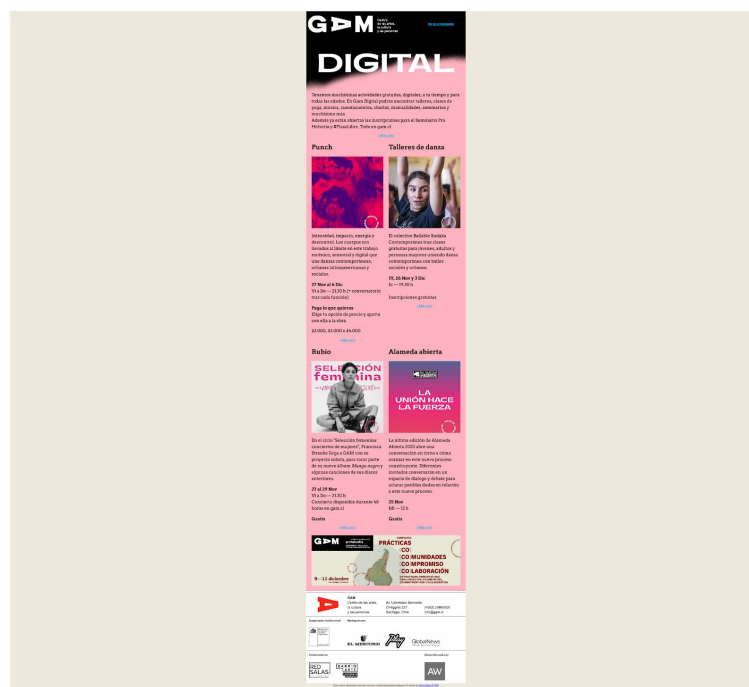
GAM Centro de las artes, la cultura y las personas

Ver en el navegador

DIGITAL

Tenemos muchísimas actividades gratuitas, digitales, a tu tiempo y para todas las edades. En Gam Digital podrás encontrar talleres, clases de yoga, música, cuentacuentos, charlas, manualidades, seminarios y muchísimo más.
Además ya están abiertas las inscripciones para el Seminario Pro Historia y #PlanLibro. Todo en gam.cl

+Info

Punch

Intensidad, impacto, energía y descontrol. Los cuerpos son llevados al límite en este trabajo escénico, sensorial y digital que une danzas contemporáneas, urbanas latinoamericanas y sociales.

27 Nov al 6 Dic
Vi a Do — 21:30 h (+ conversatorio tras cada función)

Paga lo que quieras
Elige tu opción de precio y aporta con ella a la obra

$3.000, $3.000 o $4.000

+Info

Talleres de danza

El colectivo Rabiñte Rabiñta Contemporánea trae clases gratuitas para jóvenes, adultos y personas mayores uniendo danza contemporánea con bailes sociales y urbanos.

19, 26 Nov y 3 Dic
Ju — 19:30 h

Inscripciones gratuitas

+Info

Rubio

Selección femenina

En el ciclo "Selección femenina: conciertos de mujeres", Francisca Straube llega a GAM con su proyecto solista, para tocar parte de su nuevo álbum Abrazo mágico y algunas canciones de sus discos anteriores.

27 al 29 Nov
Vi a Do — 21:30 h
Concierto disponible durante 48 horas en gam.cl

Gratis

+Info

Alameda abierta

LA UNIÓN HACE LA FUERZA

La última edición de Alameda Abierta 2020 abre una conversación en torno a cómo pensar en este nuevo proceso constituyente. Diferentes invitados conversarán en un espacio de diálogo y debate para aclarar posibles dudas en relación a este nuevo proceso.

25 Nov
Mi — 12 h

Gratis

+Info

GAM
PRÁCTICAS CO|MUNIDADES CO|MPROMISO CO|LABORACIÓN
9 - 11 diciembre

GAM
Centro de las artes, la cultura y las personas
Av. Libertador Bernardo O'Higgins 227
Santiago, Chile
(+562) 25665500
info@gam.cl

Auspiciador Institucional
Mediapartners
EL MERCURIO
GlobalNews

RED SALAS
Desarrollado por
AW

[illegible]